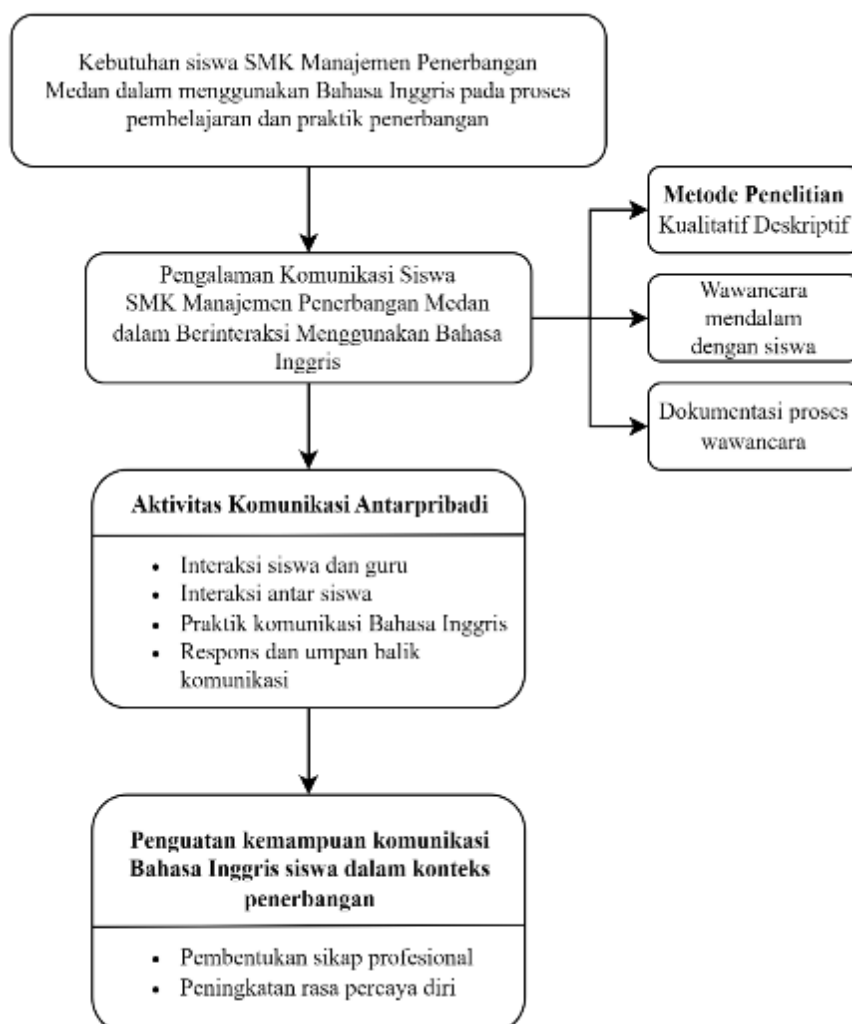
Kebutuhan siswa SMK Manajemen Penerbangan Medan dalam menggunakan Bahasa Inggris pada proses pembelajaran dan praktik penerbangan

Pengalaman Komunikasi Siswa SMK Manajemen Penerbangan Medan dalam Berinteraksi Menggunakan Bahasa Inggris

**Metode Penelitian** Kualitatif Deskriptif

Wawancara mendalam dengan siswa

Dokumentasi proses wawancara

**Aktivitas Komunikasi Antarpribadi**

- Interaksi siswa dan guru
- Interaksi antar siswa
- Praktik komunikasi Bahasa Inggris
- Respons dan umpan balik komunikasi

**Penguatan kemampuan komunikasi Bahasa Inggris siswa dalam konteks penerbangan**

- Pembentukan sikap profesional
- Peningkatan rasa percaya diri